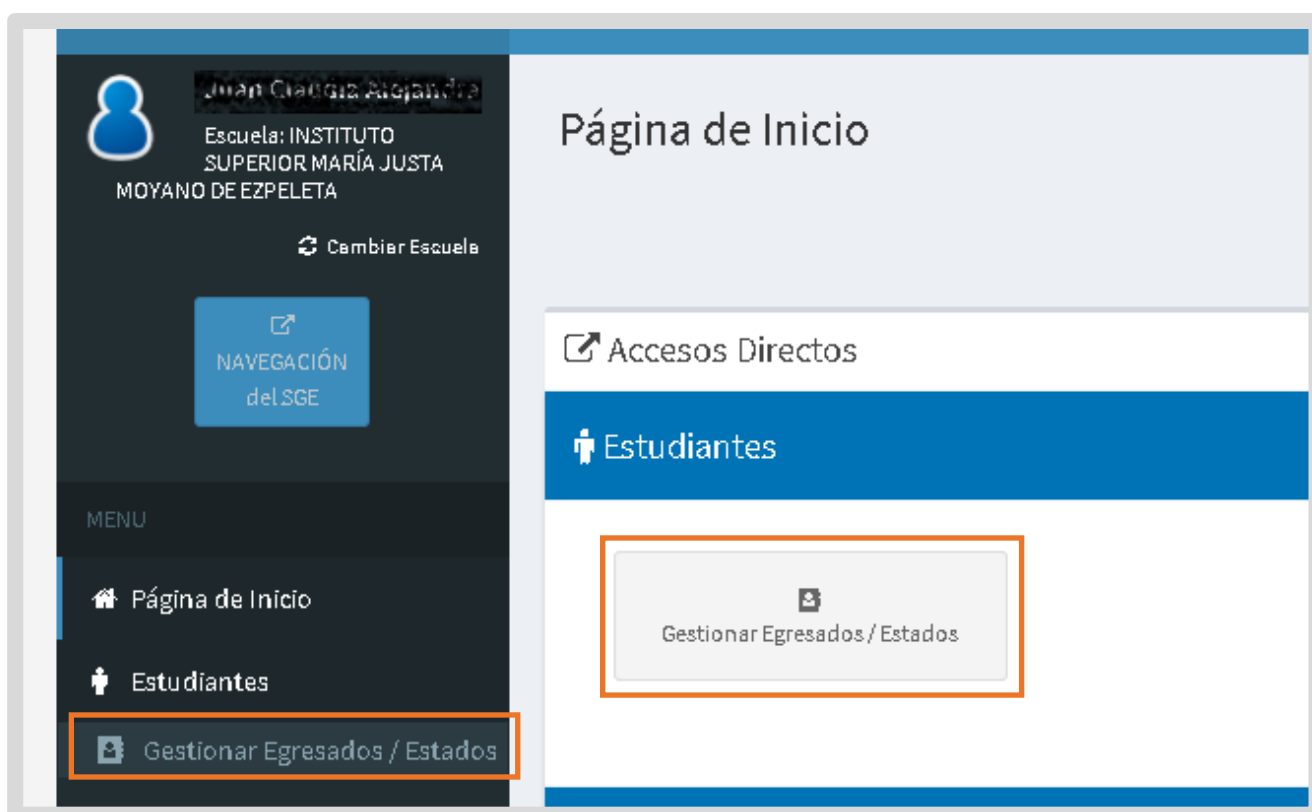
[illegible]

Escuela: INSTITUTO SUPERIOR MARÍA JUSTA MOYANO DE EZPELETA

Cambiar Escuela

NAVEGACIÓN del SGE

MENU

Página de Inicio

Estudiantes

Gestionar Egresados / Estados

Página de Inicio

Accesos Directos

Estudiantes

Gestionar Egresados / Estados